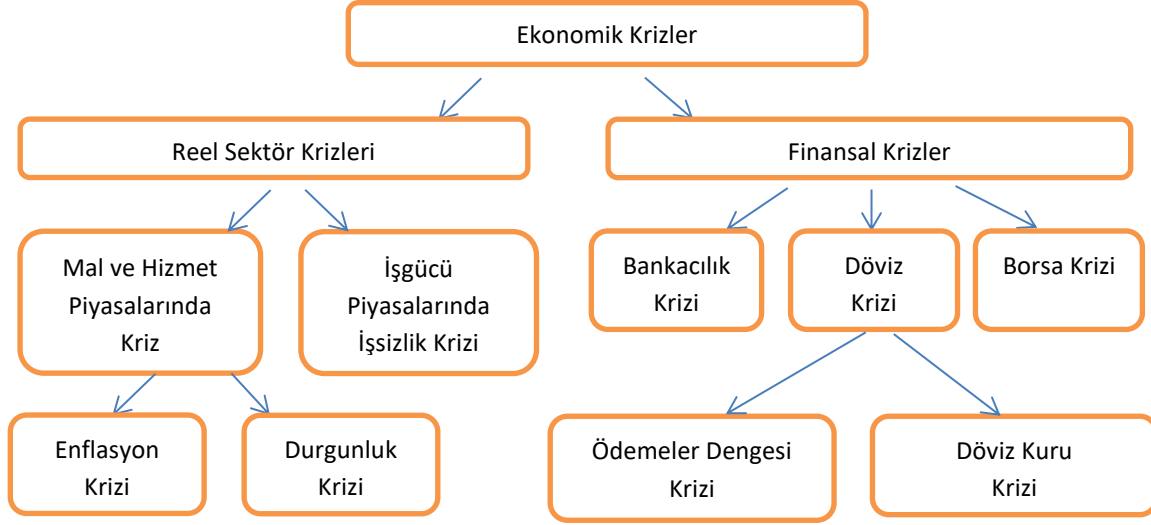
Ekonomik Krizler

Reel Sektör Krizleri

Finansal Krizler

Mal ve Hizmet Piyasalarında Kriz

İşgücü Piyasalarında İşsizlik Krizi

Bankacılık Krizi

Döviz Krizi

Borsa Krizi

Enflasyon Krizi

Durgunluk Krizi

Ödemeler Dengesi Krizi

Döviz Kuru Krizi